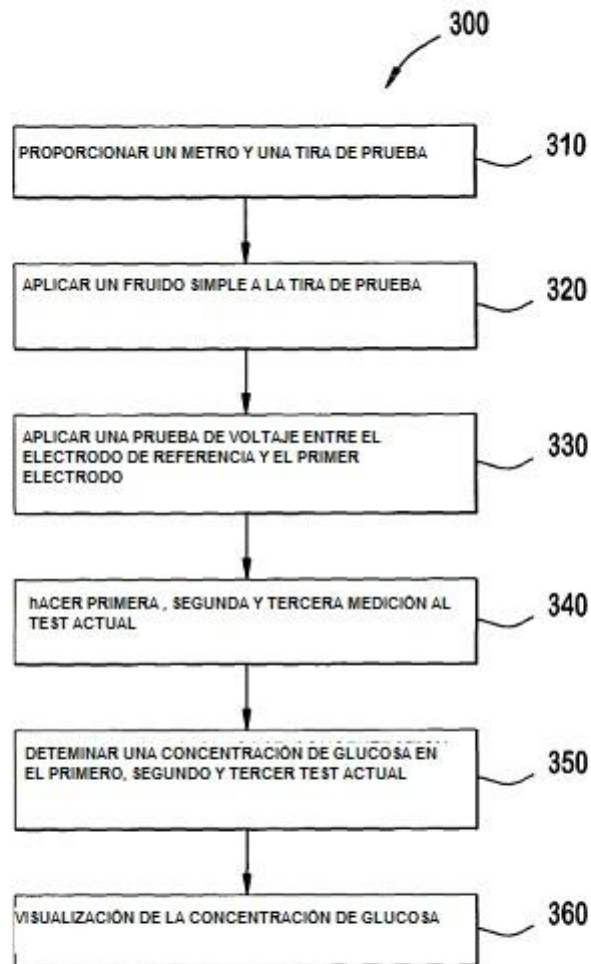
300

PROPORCIONAR UN METRO Y UNA TIRA DE PRUEBA

310

APLICAR UN FRUIDO SIMPLE A LA TIRA DE PRUEBA

320

APLICAR UNA PRUEBA DE VOLTAJE ENTRE EL ELECTRODO DE REFERENCIA Y EL PRIMER ELECTRODO

330

hACER PRIMERA , SEGUNDA Y TERCERA MEDICIÓN AL TEST ACTUAL

340

DETEMINAR UNA CONCENTRACIÓN DE GLUCOSA EN EL PRIMERO, SEGUNDO Y TERCER TEST ACTUAL

350

VISUALIZACIÓN DE LA CONCENTRACIÓN DE GLUCOSA

360